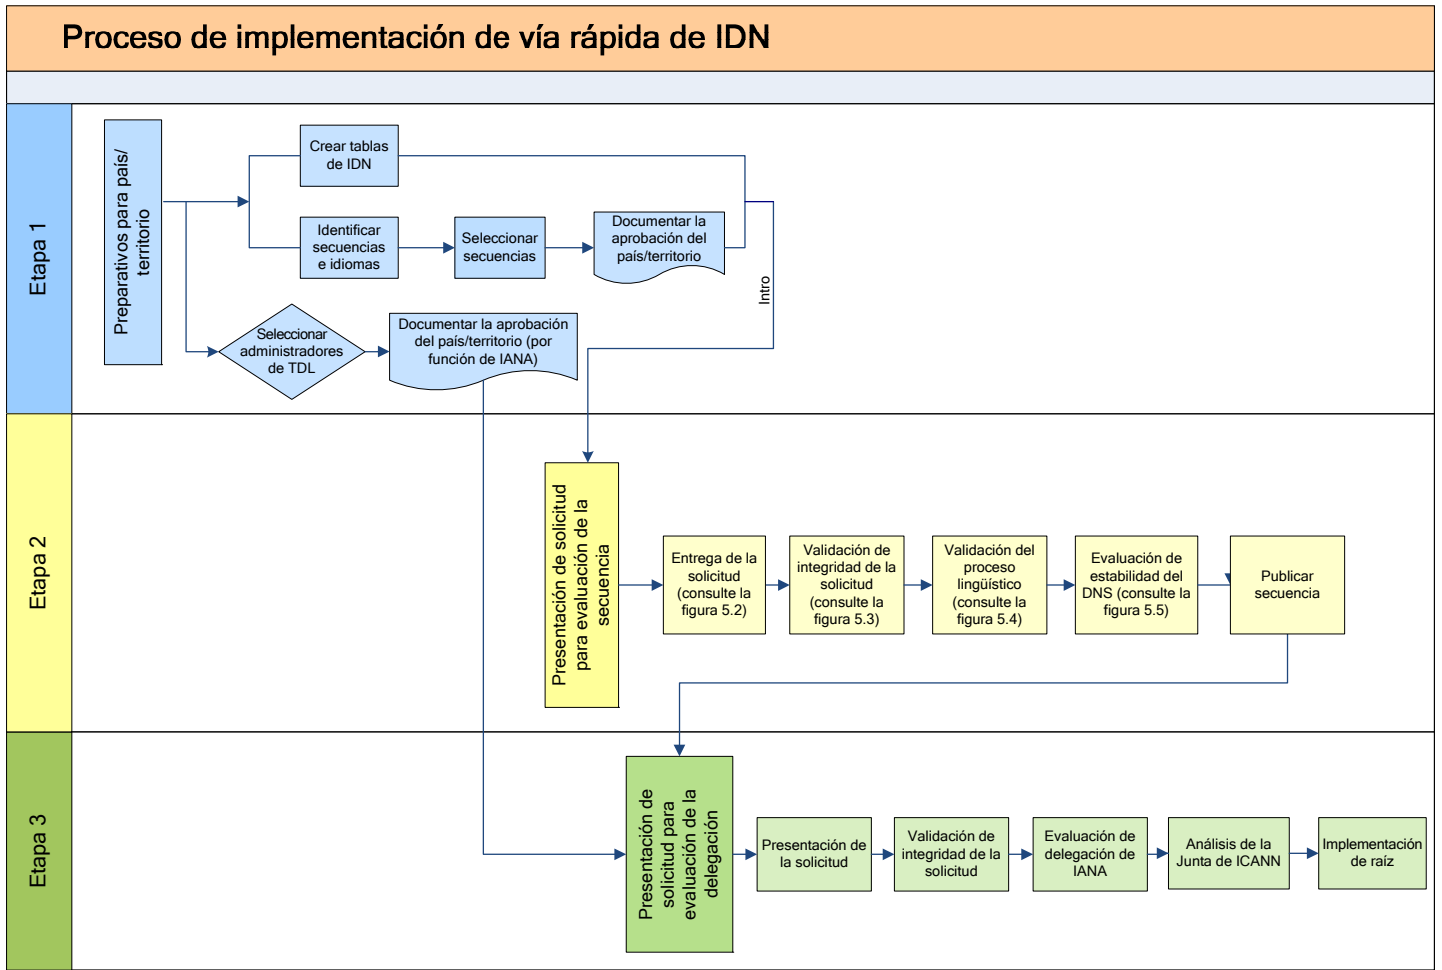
Proceso de implementación de vía rápida de IDN

Etapa 1

Preparativos para país/territorio

Crear tablas de IDN

Identificar secuencias e idiomas

Seleccionar secuencias

Documentar la aprobación del país/territorio

Intro

Seleccionar administradores de TDL

Documentar la aprobación del país/territorio (por función de IANA)

Etapa 2

Presentación de solicitud para evaluación de la secuencia

Entrega de la solicitud (consulte la figura 5.2)

Validación de integridad de la solicitud (consulte la figura 5.3)

Validación del proceso lingüístico (consulte la figura 5.4)

Evaluación de estabilidad del DNS (consulte la figura 5.5)

Publicar secuencia

Etapa 3

Presentación de solicitud para evaluación de la delegación

Presentación de la solicitud

Validación de integridad de la solicitud

Evaluación de delegación de IANA

Análisis de la Junta de ICANN

Implementación de raíz